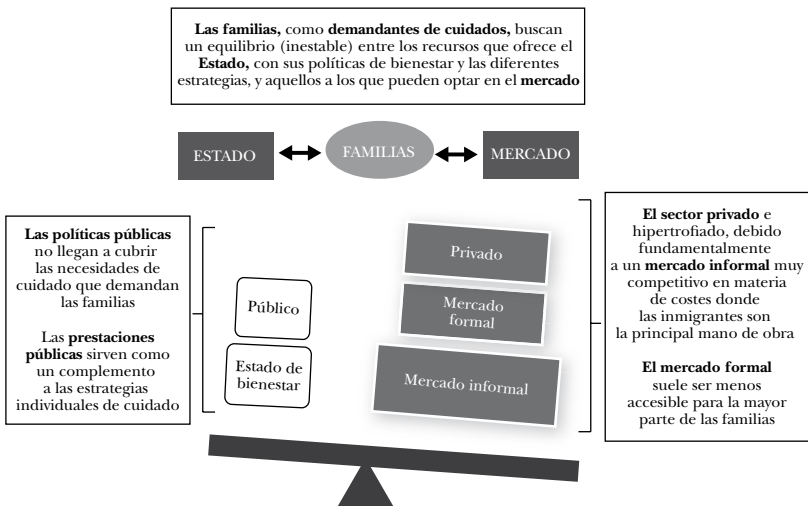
**Las familias,** como **demandantes de cuidados,** buscan un equilibrio (inestable) entre los recursos que ofrece el **Estado,** con sus políticas de bienestar y las diferentes estrategias, y aquellos a los que pueden optar en el **mercado**

ESTADO

FAMILIAS

MERCADO

**Las políticas públicas** no llegan a cubrir las necesidades de cuidado que demandan las familias

Las **prestaciones públicas** sirven como un complemento a las estrategias individuales de cuidado

Público

Estado de bienestar

Privado

Mercado formal

Mercado informal

**El sector privado** e hipertrofiado, debido fundamentalmente a un **mercado informal** muy competitivo en materia de costes donde las inmigrantes son la principal mano de obra

**El mercado formal** suele ser menos accesible para la mayor parte de las familias